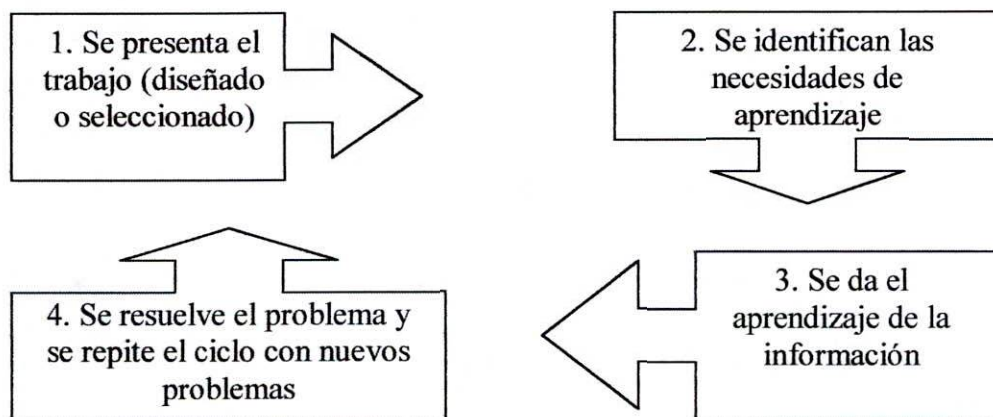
1. Se presenta el trabajo (diseñado o seleccionado)

2. Se identifican las necesidades de aprendizaje

3. Se da el aprendizaje de la información

4. Se resuelve el problema y se repite el ciclo con nuevos problemas